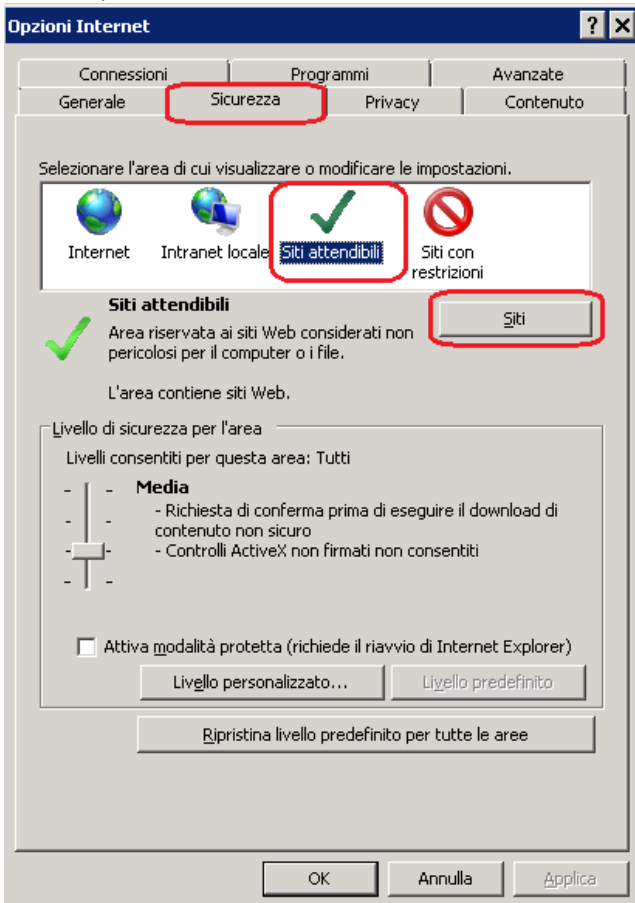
Opzioni Internet

?

X

Connessioni
Programmi
Avanzate
Generale
Sicurezza
Privacy
Contenuto

Selezionare l'area di cui visualizzare o modificare le impostazioni.

Internet
Intranet locale
Siti attendibili
Siti con restrizioni

Siti attendibili

Area riservata ai siti Web considerati non pericolosi per il computer o i file.

Siti

L'area contiene siti Web.

Livello di sicurezza per l'area

Livelli consentiti per questa area: Tutti

Media

- Richiesta di conferma prima di eseguire il download di contenuto non sicuro
- Controlli ActiveX non firmati non consentiti

Attiva modalità protetta (richiede il riavvio di Internet Explorer)

Livello personalizzato...

Livello predefinito

Ripristina livello predefinito per tutte le aree

OK

Annulla

Applica